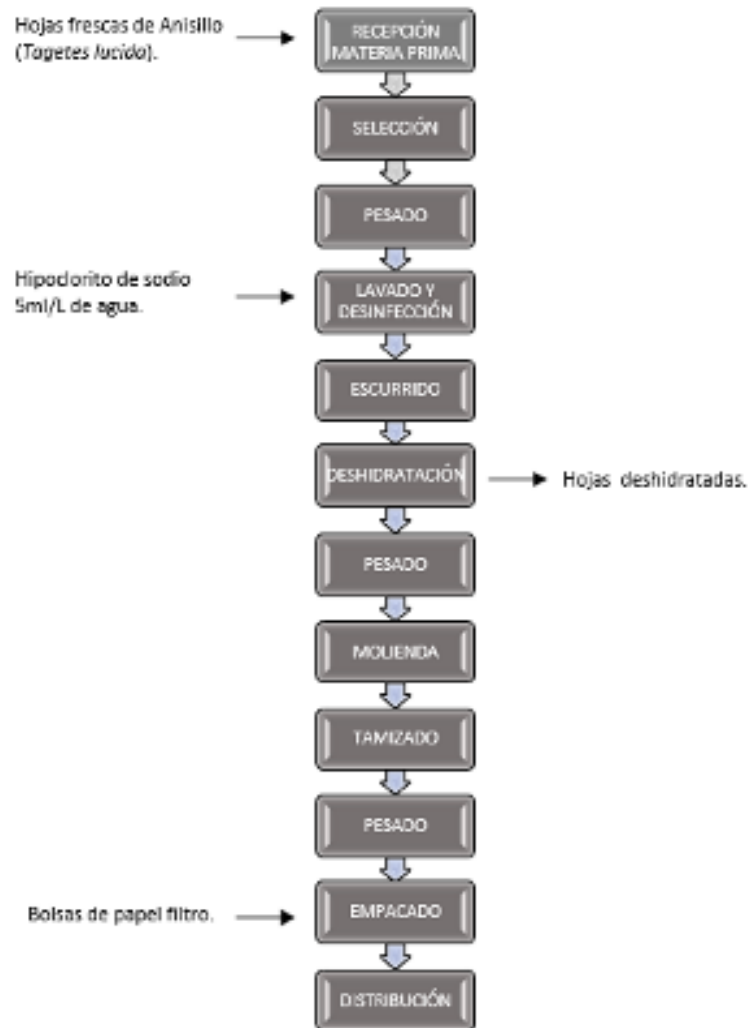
Hojas frescas de Anisillo (*Tagetes lucida*).

RECEPCIÓN MATERIA PRIMA

SELECCIÓN

PESADO

Hipoclorito de sodio 5ml/L de agua.

LAVADO Y DESINFECCIÓN

ESCURRIDO

DESHIDRATACIÓN

Hojas deshidratadas.

PESADO

MOLIENDA

TAMIZADO

PESADO

Bolsas de papel filtro.

EMPACADO

DISTRIBUCIÓN